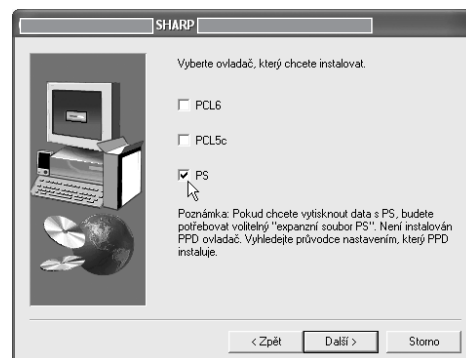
SHARP

Vyberte ovladač, který chcete instalovat.

PCL6

PCL5c

PS

Poznámka: Pokud chcete vytisknout data s PS, budete potřebovat volitelný "expanzní soubor PS". Není instalován PPD ovladač. Vyhledejte průvodce nastavením, který PPD instaluje.

< Zpět
Další >
Storno